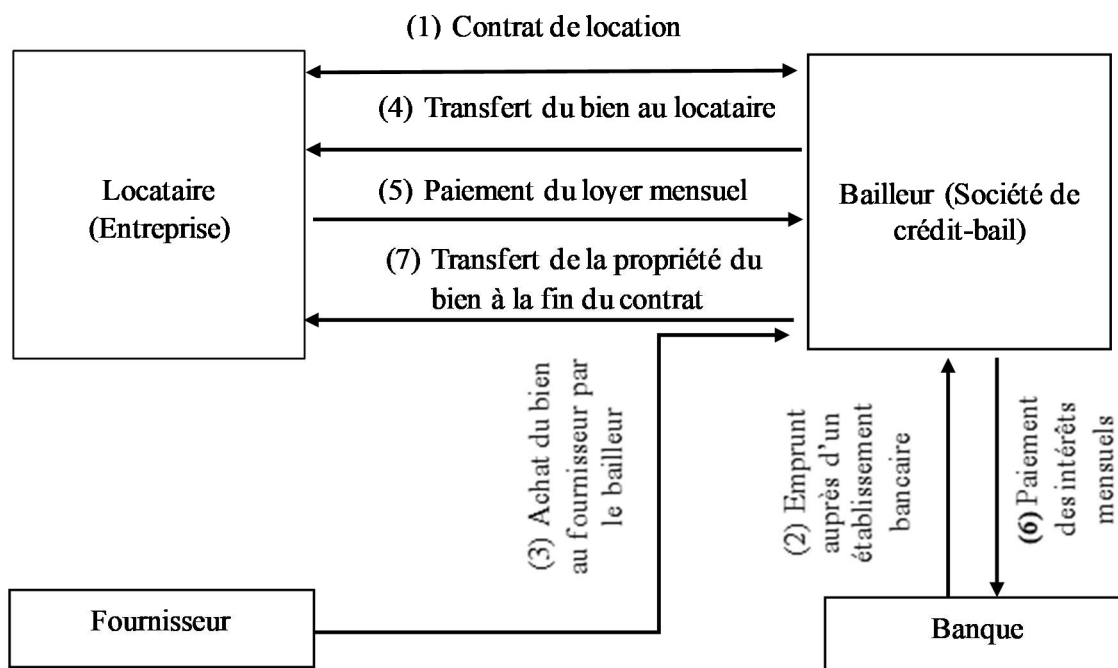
(1) Contrat de location

Locataire (Entreprise)

(4) Transfert du bien au locataire

(5) Paiement du loyer mensuel

(7) Transfert de la propriété du bien à la fin du contrat

Bailleur (Société de crédit-bail)

(3) Achat du bien au fournisseur par le bailleur

(2) Emprunt auprès d'un établissement bancaire

(6) Paiement des intérêts mensuels

Fournisseur

Banque